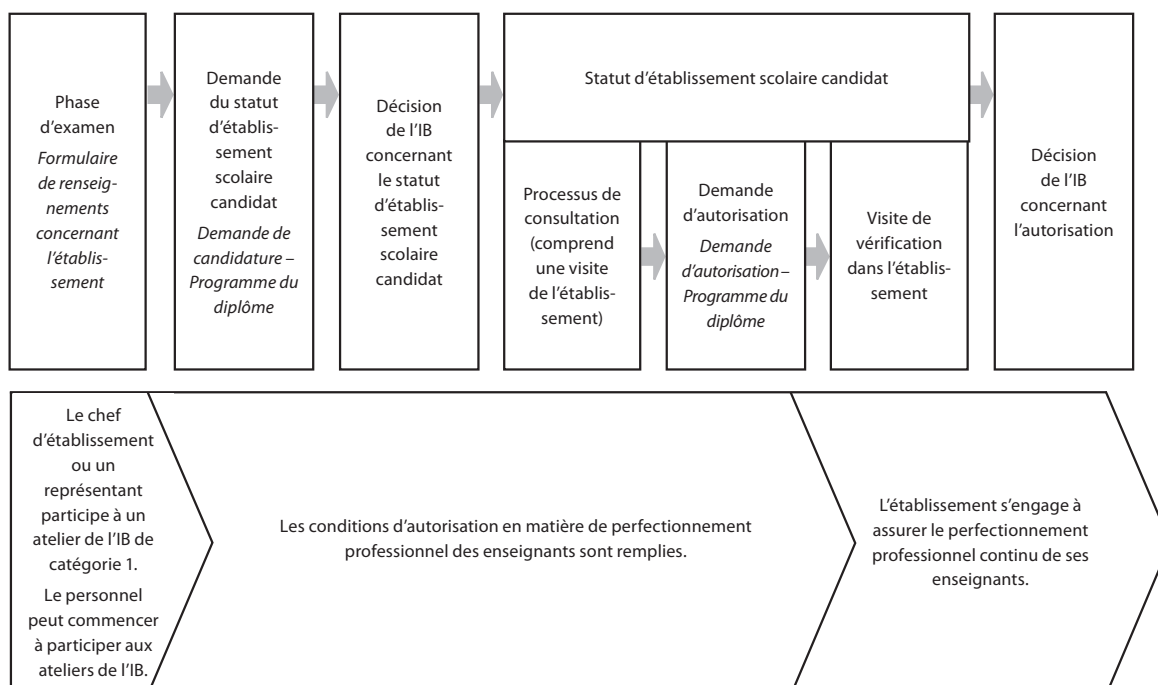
Phase d'examen
*Formulaire de renseignements concernant l'établissement*

Demande du statut d'établissement scolaire candidat
*Demande de candidature – Programme du diplôme*

Décision de l'IB concernant le statut d'établissement scolaire candidat

Statut d'établissement scolaire candidat

Processus de consultation (comprend une visite de l'établissement)

Demande d'autorisation
*Demande d'autorisation – Programme du diplôme*

Visite de vérification dans l'établissement

Décision de l'IB concernant l'autorisation

Le chef d'établissement ou un représentant participe à un atelier de l'IB de catégorie 1.

Le personnel peut commencer à participer aux ateliers de l'IB.

Les conditions d'autorisation en matière de perfectionnement professionnel des enseignants sont remplies.

L'établissement s'engage à assurer le perfectionnement professionnel continu de ses enseignants.